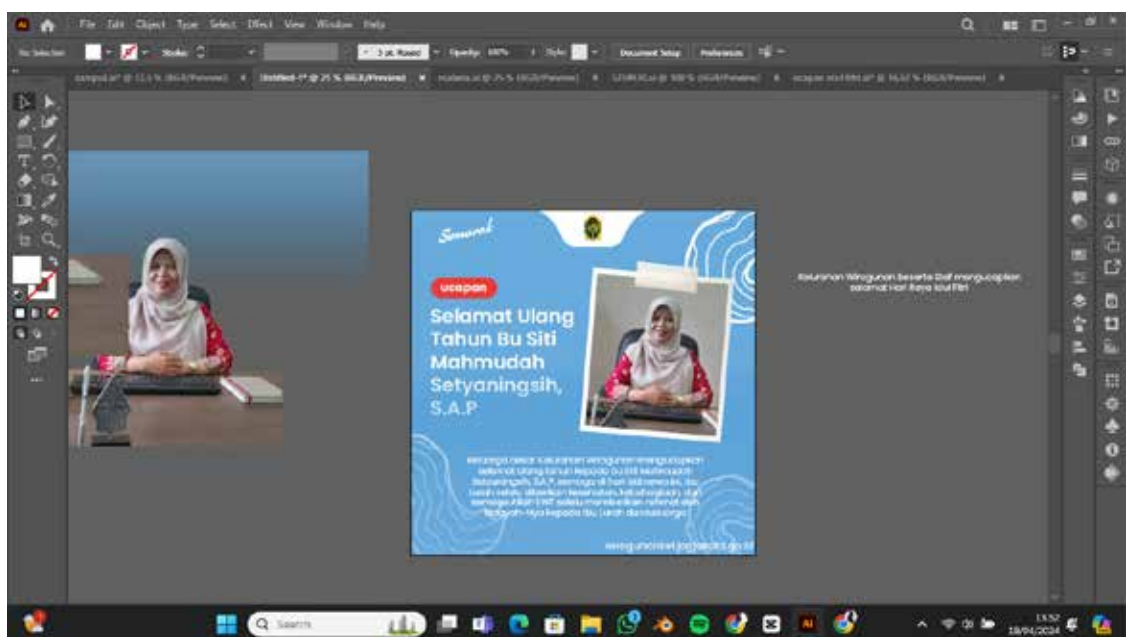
File Edit Object Type Select Effect View Window Help

No Selection Stroke 3 pt. Round Opacity: 100% Style: Document Setup Preferences

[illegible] Untitled-1* @ 25 % (RGB/Preview) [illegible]

Semarak

ucapan

Selamat Ulang Tahun Bu Siti Mahmudah Setyaningsih, S.A.P

Keluarga besar Kalurahan Wirogunan mengucapkan selamat ulang tahun kepada Bu Siti Mahmudah Setyaningsih, S.A.P, semoga di hari istimewa ini, Ibu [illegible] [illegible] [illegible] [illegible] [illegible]

wirogunankel.jogjakota.go.id

Kalurahan Wirogunan beserta Staf mengucapkan selamat Hari Raya Idul Fitri

Search

13:52
18/04/2024